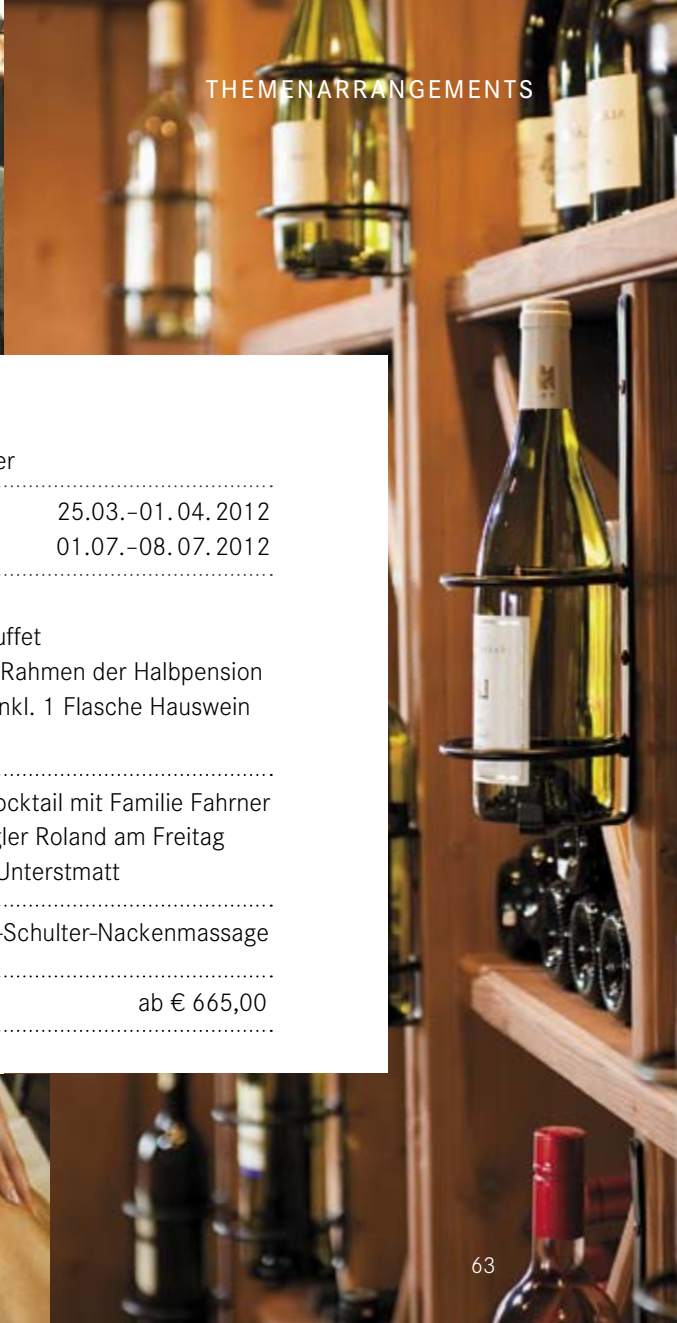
THEMENARRANGEMENTS

er

25.03.–01.04.2012
01.07.–08.07.2012

uffet
Rahmen der Halbpension
nkl. 1 Flasche Hauswein

ocktail mit Familie Fahrner
gler Roland am Freitag
Unterstmatt

-Schulter-Nackenmassage

ab € 665,00

63